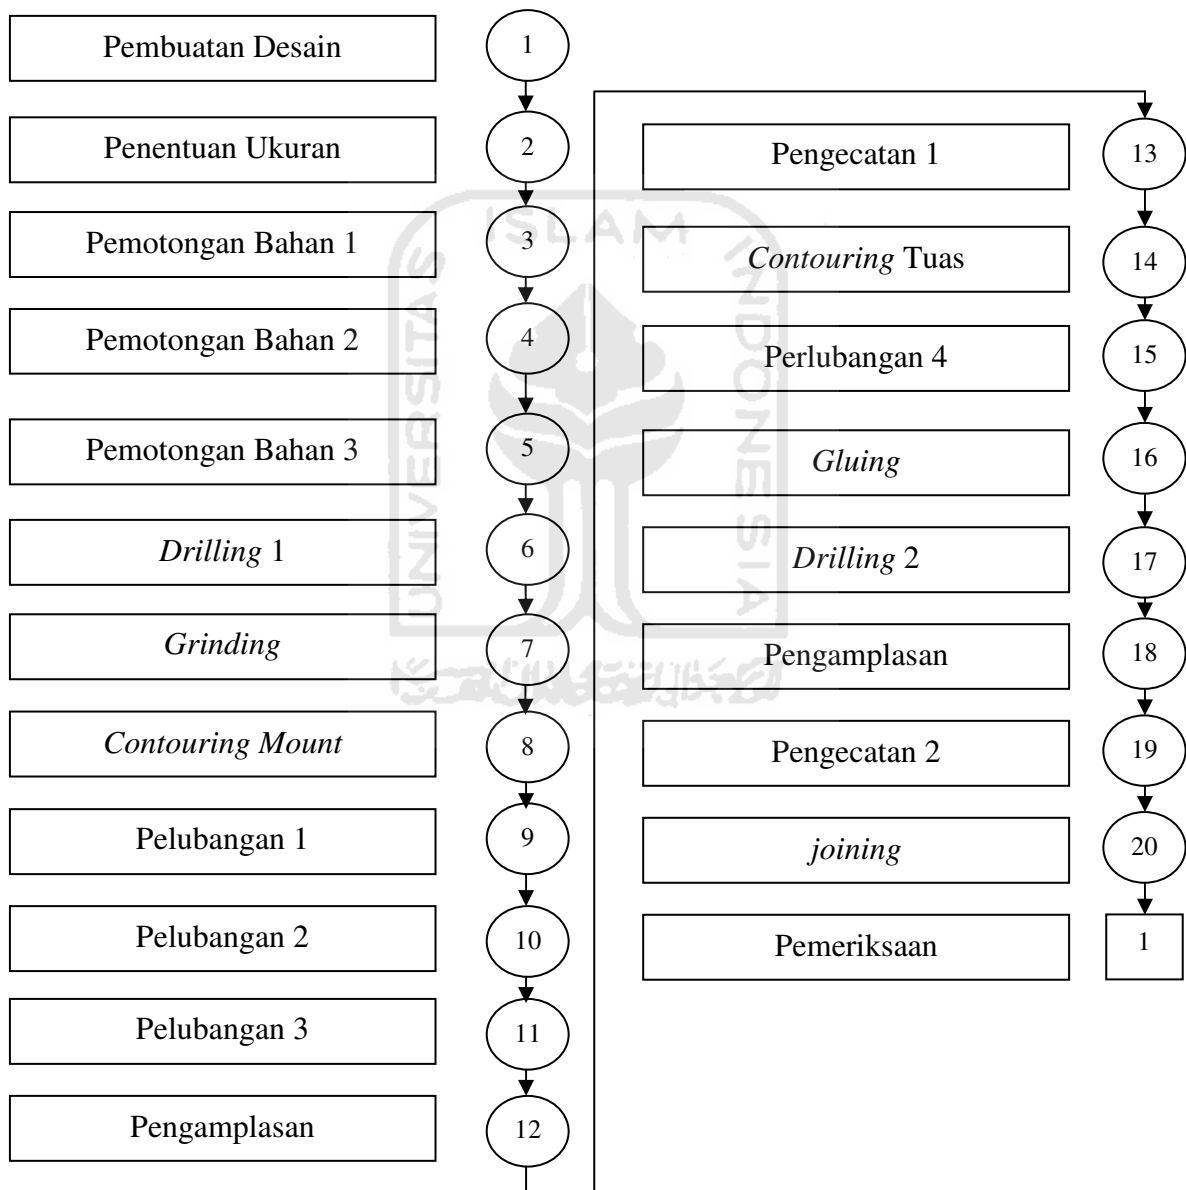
Pembuatan Desain 1

Penentuan Ukuran 2

Pemotongan Bahan 1 3

Pemotongan Bahan 2 4

Pemotongan Bahan 3 5

*Drilling* 1 6

*Grinding* 7

*Contouring Mount* 8

Pelubangan 1 9

Pelubangan 2 10

Pelubangan 3 11

Pengamplasan 12

Pengecatan 1 13

*Contouring* Tuas 14

Perlubangan 4 15

*Gluing* 16

*Drilling* 2 17

Pengamplasan 18

Pengecatan 2 19

*joining* 20

Pemeriksaan 1